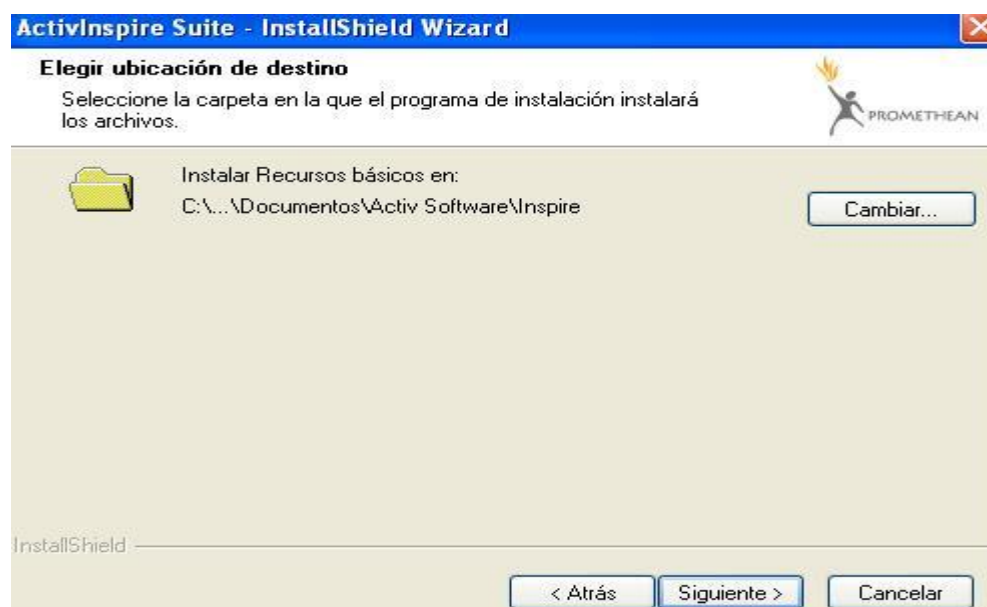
ActivInspire Suite - InstallShield Wizard

Elegir ubicación de destino

Seleccione la carpeta en la que el programa de instalación instalará los archivos.

PROMETHEAN

Instalar Recursos básicos en:
C:\...\Documentos\Activ Software\Inspire

Cambiar...

InstallShield

< Atrás
Siguiente >
Cancelar